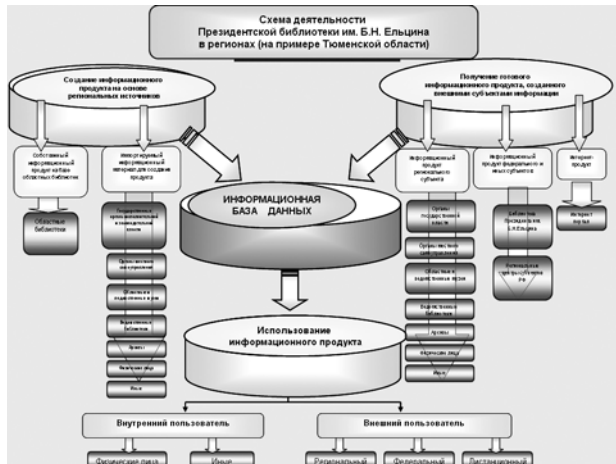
Схема деятельности Президентской библиотеки им. Б.Н. Ельцина в регионах (на примере Тюменской области)

Создание информационного продукта на основе региональных источников

Получение готового информационного продукта, созданного внешними субъектами информации

Собственный информационный продукт на базе областных библиотек

Интегрируемый информационный материал для создания продукта

Областные библиотеки

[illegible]

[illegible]

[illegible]

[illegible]

Архивы

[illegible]

Иные

Информационный продукт регионального субъекта

Органы государственной власти

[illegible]

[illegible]

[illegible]

Архивы

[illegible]

Иные

Информационный продукт федеральных и иных субъектов

Библиотека Президентская им. Б.Н.Ельцина

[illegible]

Интернет-продукт

Интернет ресурсы

ИНФОРМАЦИОННАЯ БАЗА ДАННЫХ

Использование информационного продукта

Внутренний пользователь

Внешний пользователь

Физические лица

Иные

Региональный

Федеральный

Дистанционный